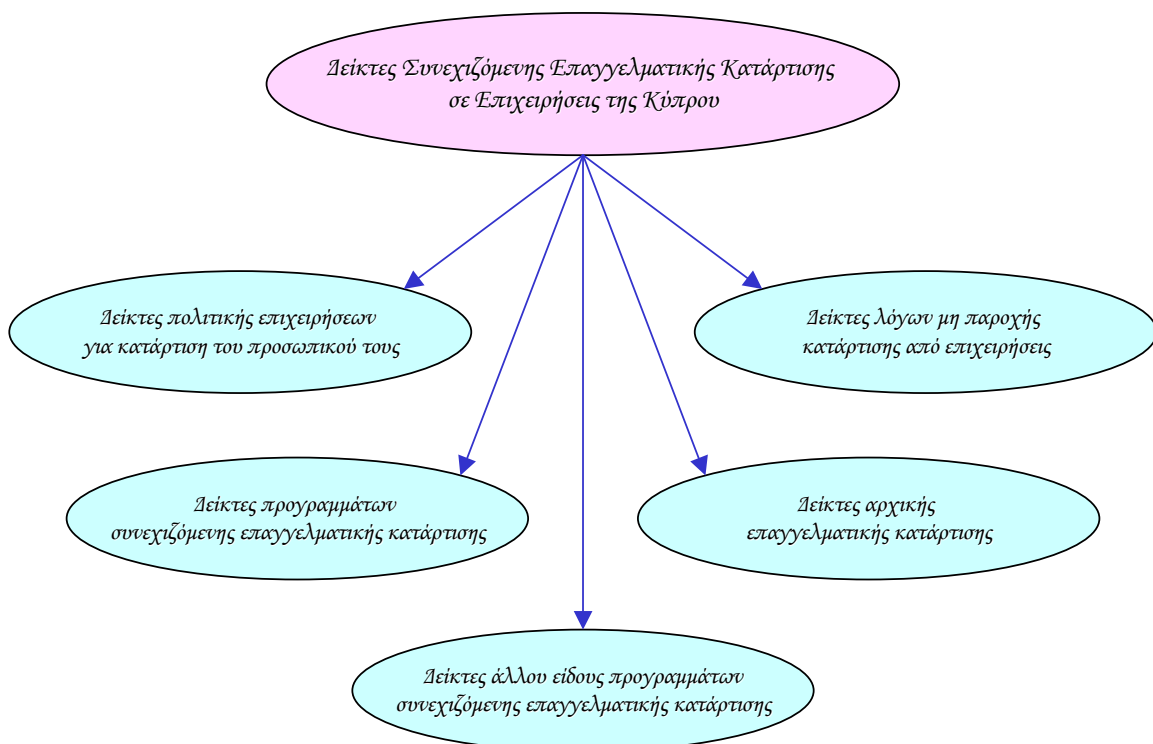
Δείκτες Συνεχιζόμενης Επαγγελματικής Κατάρτισης σε Επιχειρήσεις της Κύπρου

Δείκτες πολιτικής επιχειρήσεων για κατάρτιση του προσωπικού τους

Δείκτες λόγων μη παροχής κατάρτισης από επιχειρήσεις

Δείκτες προγραμμάτων συνεχιζόμενης επαγγελματικής κατάρτισης

Δείκτες αρχικής επαγγελματικής κατάρτισης

Δείκτες άλλου είδους προγραμμάτων συνεχιζόμενης επαγγελματικής κατάρτισης